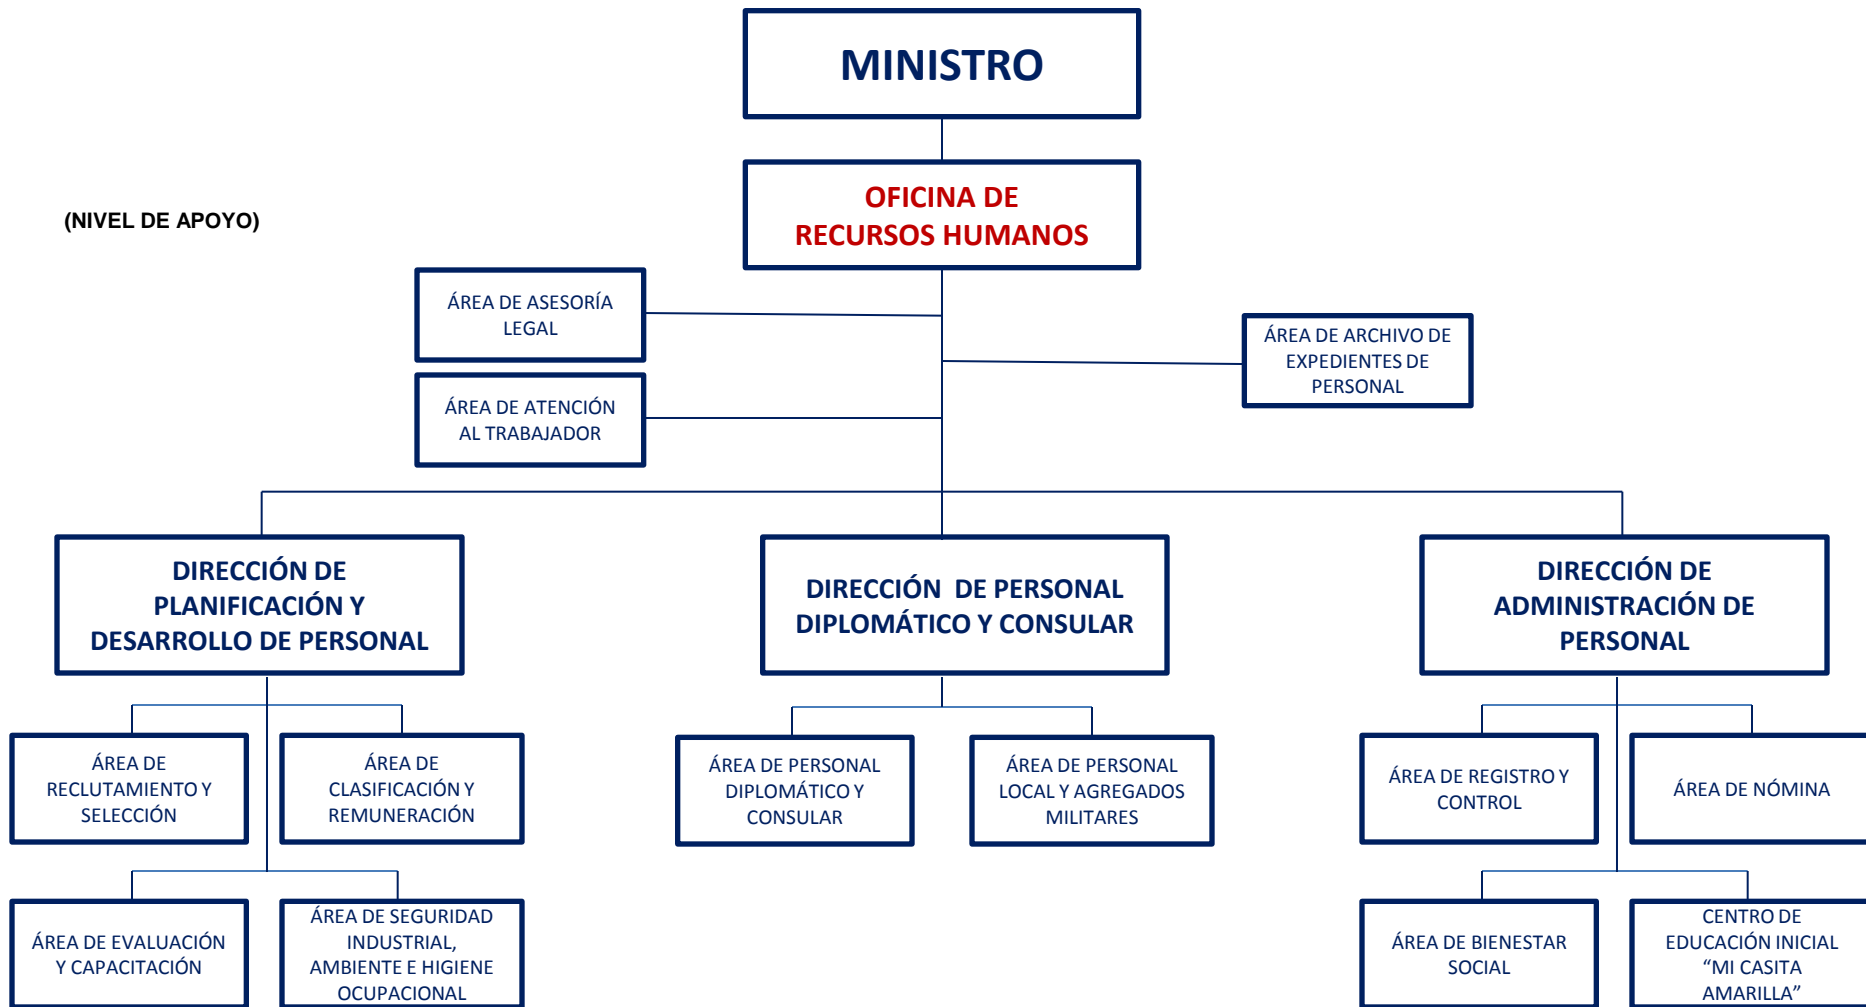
MINISTRO

(NIVEL DE APOYO)

OFICINA DE RECURSOS HUMANOS

ÁREA DE ASESORÍA LEGAL

ÁREA DE ATENCIÓN AL TRABAJADOR

ÁREA DE ARCHIVO DE EXPEDIENTES DE PERSONAL

DIRECCIÓN DE PLANIFICACIÓN Y DESARROLLO DE PERSONAL

DIRECCIÓN DE PERSONAL DIPLOMÁTICO Y CONSULAR

DIRECCIÓN DE ADMINISTRACIÓN DE PERSONAL

ÁREA DE RECLUTAMIENTO Y SELECCIÓN

ÁREA DE CLASIFICACIÓN Y REMUNERACIÓN

ÁREA DE PERSONAL DIPLOMÁTICO Y CONSULAR

ÁREA DE PERSONAL LOCAL Y AGREGADOS MILITARES

ÁREA DE REGISTRO Y CONTROL

ÁREA DE NÓMINA

ÁREA DE EVALUACIÓN Y CAPACITACIÓN

ÁREA DE SEGURIDAD INDUSTRIAL, AMBIENTE E HIGIENE OCUPACIONAL

ÁREA DE BIENESTAR SOCIAL

CENTRO DE EDUCACIÓN INICIAL “MI CASITA AMARILLA”